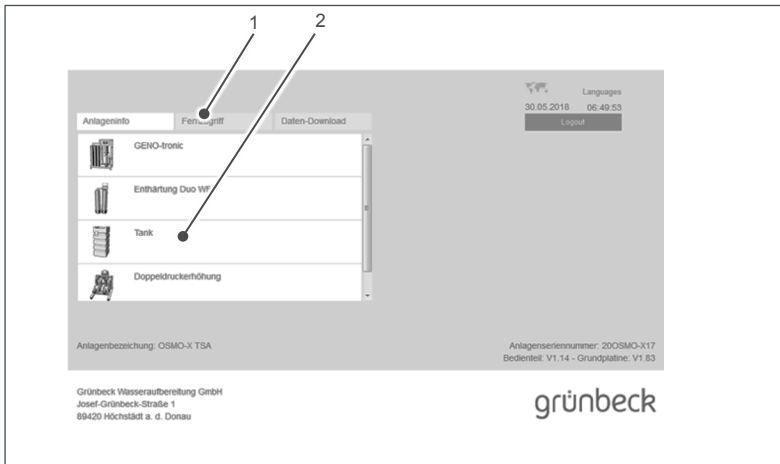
1
2

Languages
30.05.2018 06:49:53
Logout

Anlageninfo
Fern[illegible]griff
Daten-Download

GENO-tronic
Enthärtung Duo WF
Tank
Doppeldruckerhöhung

Anlagenbezeichung: OSMO-X TSA

Anlagenseriennummer: 20OSMO-X17
Bedienteil: V1.14 - Grundplatine: V1.83

Grünbeck Wasseraufbereitung GmbH
Josef-Grünbeck-Straße 1
89420 Höchstädt a. d. Donau

grünbeck